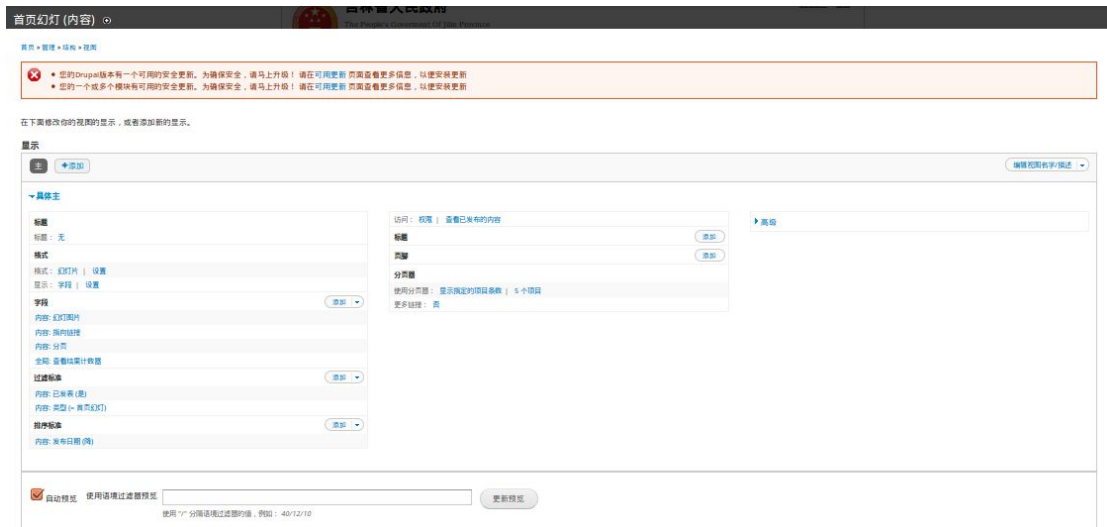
首页幻灯 (内容)

吉林省人民政府
The People's Government Of Jilin Province

首页 » 管理 » 结构 » 视图

• 您的Drupal版本有一个可用的安全更新。为确保安全，请马上升级！请在可用更新页面查看更多信息，以便安装更新
• 您的一个或多个模块有可用的安全更新。为确保安全，请马上升级！请在可用更新页面查看更多信息，以便安装更新

在下面修改你的视图的显示，或者添加新的显示。

显示

主 +添加

编辑视图名字/描述

▾具体主

标题
标题：无
格式
格式：幻灯片 | 设置
显示：字段 | 设置
字段 添加
内容: 幻灯图片
内容: 指向链接
内容: 分页
全局: 查看结果计数器
过滤标准 添加
内容: 已发表 (是)
内容: 类型 (= 首页幻灯)
排序标准 添加
内容: 发布日期 (降)

访问：权限 | 查看已发布的内容
标题 添加
页脚 添加
分页器
使用分页器：显示指定的项目条数 | 5 个项目
更多链接：否

▸高级

自动预览 使用语境过滤器预览 更新预览
使用 "/" 分隔语境过滤器的值，例如：40/12/10